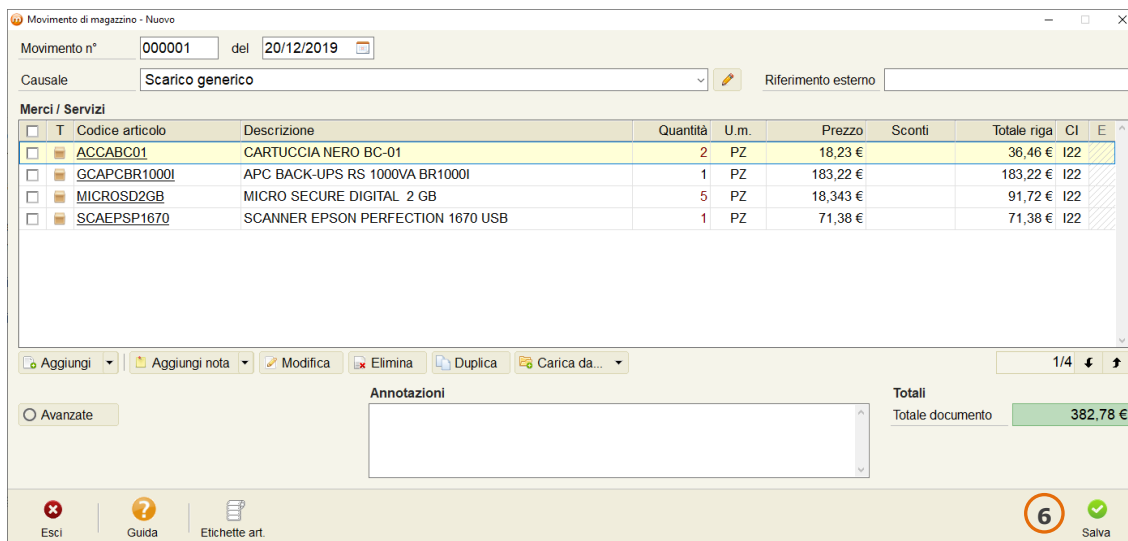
Movimento di magazzino - Nuovo

Movimento n° 000001 del 20/12/2019

Causale Scarico generico

Riferimento esterno

Merci / Servizi

| | T | Codice articolo | Descrizione | Quantità | U.m. | Prezzo | Sconti | Totale riga | CI | E |
|---|---|---|---|---|---|---|---|---|---|---|
| | | ACCABC01 | CARTUCCIA NERO BC-01 | 2 | PZ | 18,23 € | | 36,46 € | I22 | |
| | | GCAPCBR1000I | APC BACK-UPS RS 1000VA BR1000I | 1 | PZ | 183,22 € | | 183,22 € | I22 | |
| | | MICROSD2GB | MICRO SECURE DIGITAL 2 GB | 5 | PZ | 18,343 € | | 91,72 € | I22 | |
| | | SCAEPSP1670 | SCANNER EPSON PERFECTION 1670 USB | 1 | PZ | 71,38 € | | 71,38 € | I22 | |

Aggiungi | Aggiungi nota | Modifica | Elimina | Duplica | Carica da...

1/4

Avanzate

Annotazioni

Totali

Totale documento 382,78 €

Esci | Guida | Etichette art.

6

Salva